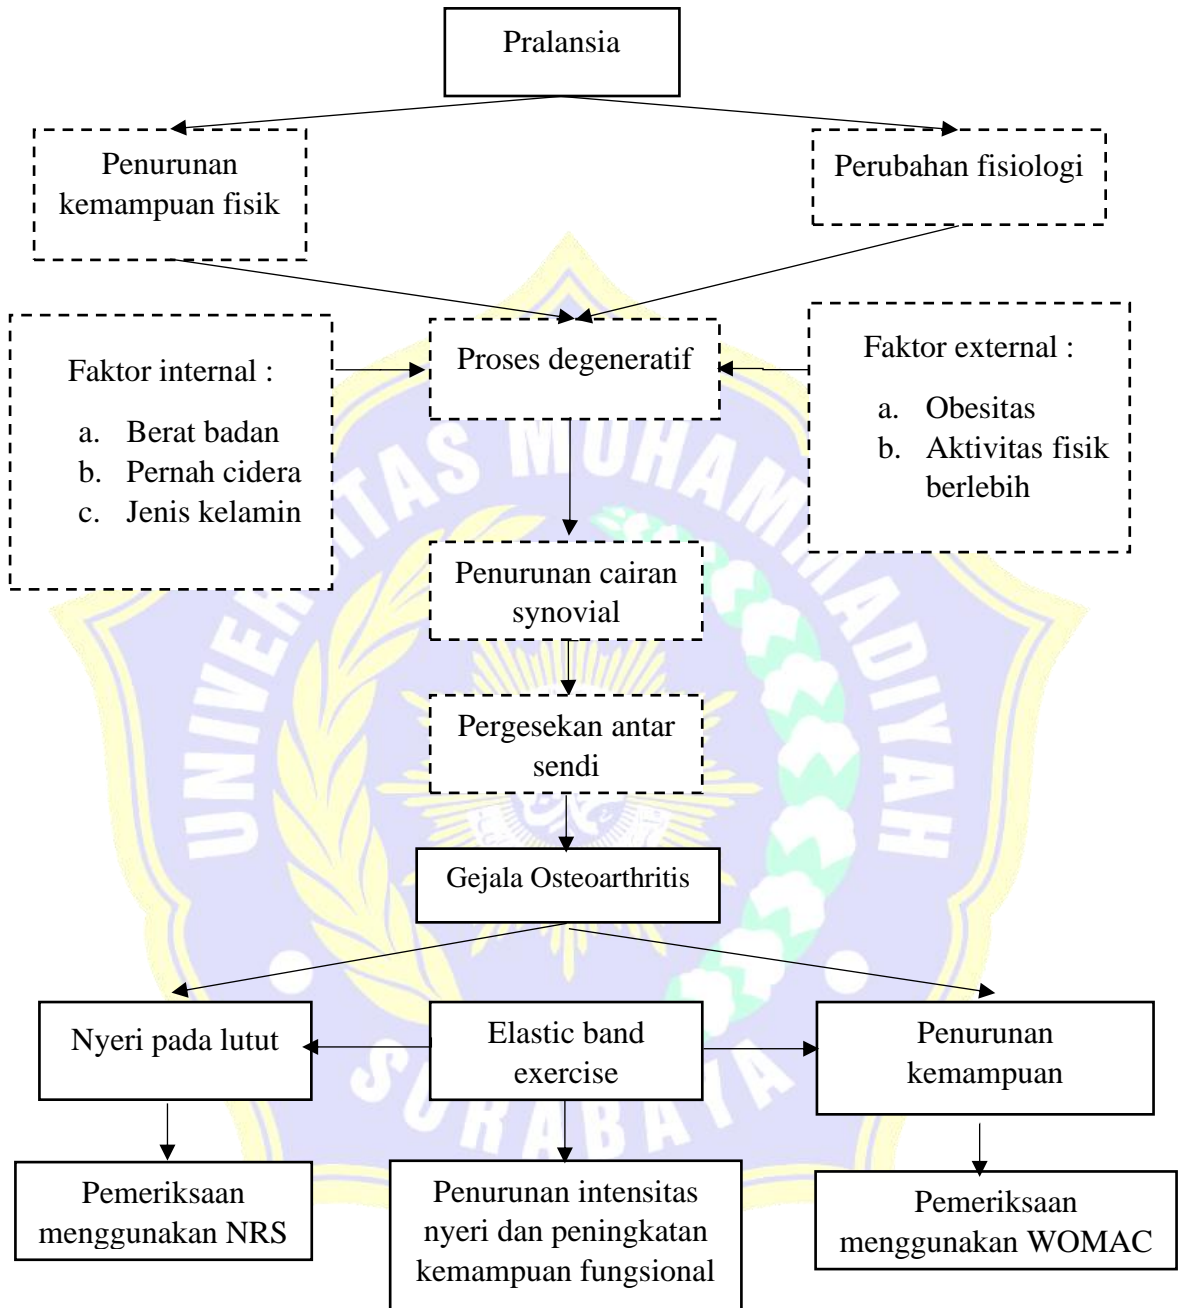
Pralansia

Penurunan kemampuan fisik

Perubahan fisiologi

Faktor internal :

a. Berat badan
b. Pernah cidera
c. Jenis kelamin

Proses degeneratif

Faktor external :

a. Obesitas
b. Aktivitas fisik berlebih

Penurunan cairan synovial

Pergesekan antar sendi

Gejala Osteoarthritis

Nyeri pada lutut

Elastic band exercise

Penurunan kemampuan

Pemeriksaan menggunakan NRS

Penurunan intensitas nyeri dan peningkatan kemampuan fungsional

Pemeriksaan menggunakan WOMAC

UNIVERSITAS MUHAMMADIYAH SURABAYA